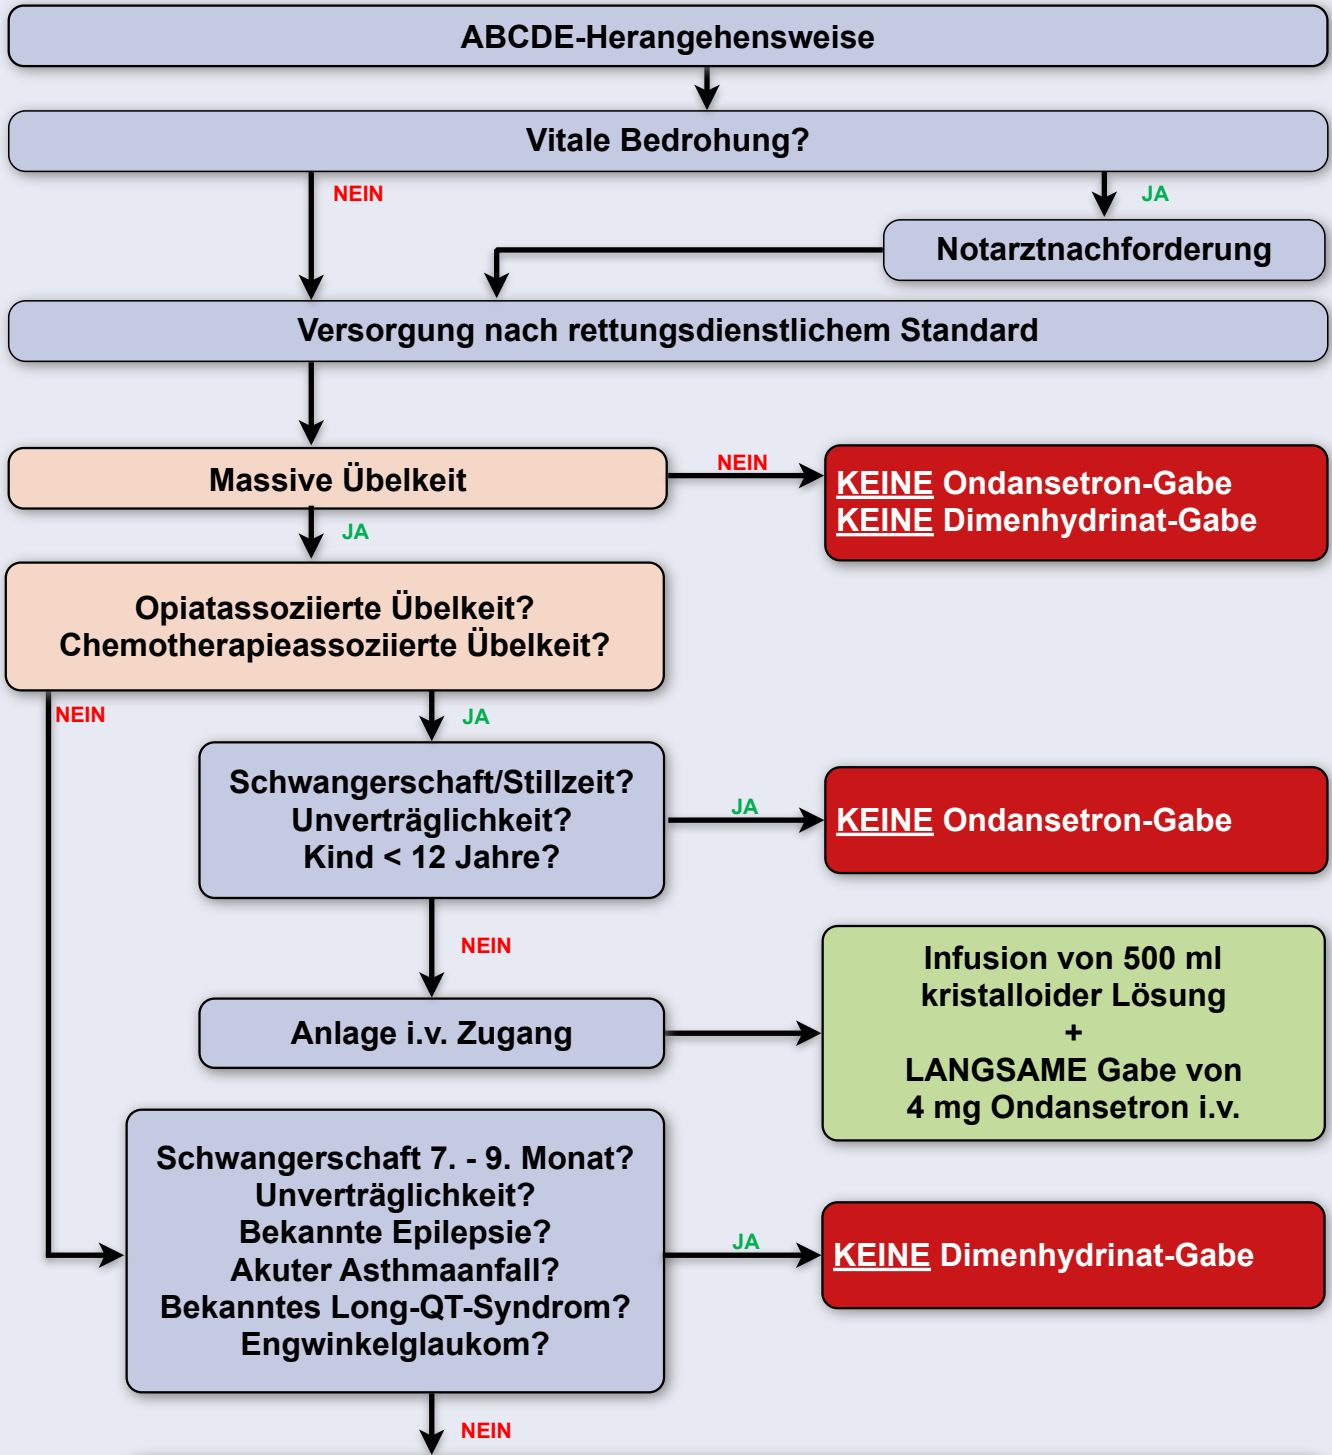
ABCDE-Herangehensweise

Vitale Bedrohung?

NEIN

JA

Notarztnachforderung

Versorgung nach rettungsdienstlichem Standard

Massive Übelkeit

NEIN

KEINE Ondansetron-Gabe
KEINE Dimenhydrinat-Gabe

JA

Opiatassoziierte Übelkeit?
Chemotherapieassoziierte Übelkeit?

NEIN

JA

Schwangerschaft/Stillzeit?
Unverträglichkeit?
Kind < 12 Jahre?

JA

KEINE Ondansetron-Gabe

NEIN

Anlage i.v. Zugang

Infusion von 500 ml kristalloider Lösung
+
LANGSAME Gabe von 4 mg Ondansetron i.v.

Schwangerschaft 7. - 9. Monat?
Unverträglichkeit?
Bekannte Epilepsie?
Akuter Asthmaanfall?
Bekanntes Long-QT-Syndrom?
Engwinkelglaukom?

JA

KEINE Dimenhydrinat-Gabe

NEIN